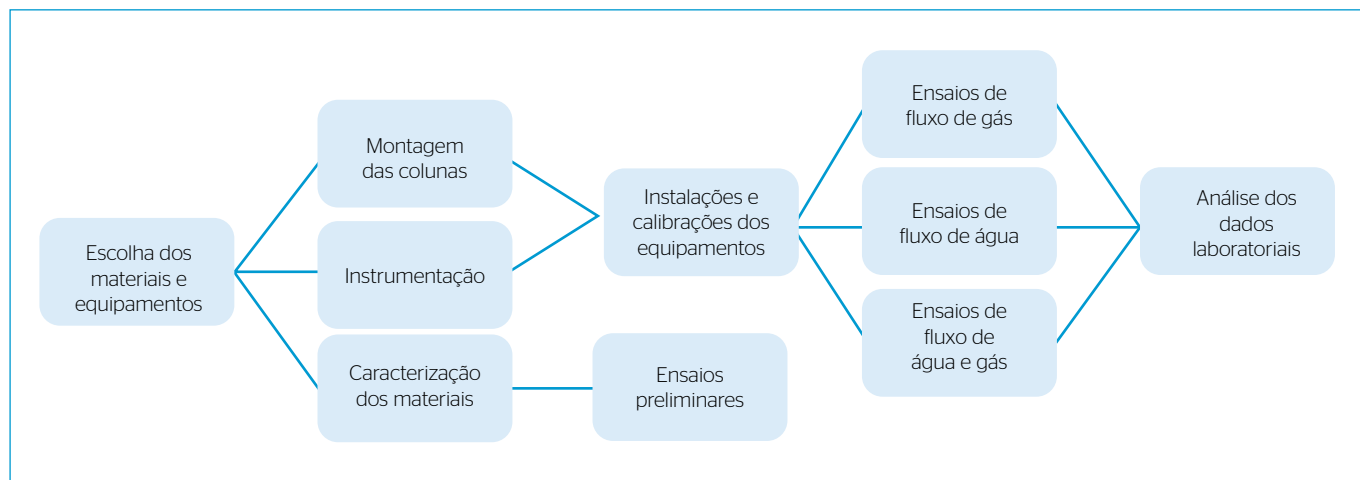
Escolha dos materiais e equipamentos

Montagem das colunas

Instrumentação

Caracterização dos materiais

Ensaios preliminares

Instalações e calibrações dos equipamentos

Ensaios de fluxo de gás

Ensaios de fluxo de água

Ensaios de fluxo de água e gás

Análise dos dados laboratoriais